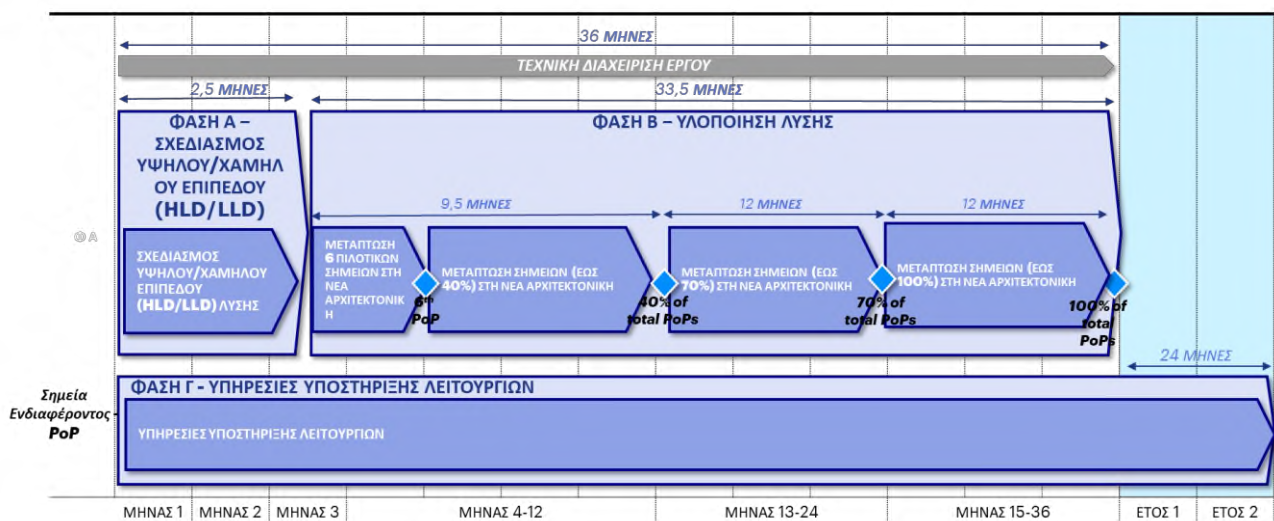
36 ΜΗΝΕΣ

ΤΕΧΝΙΚΗ ΔΙΑΧΕΙΡΙΣΗ ΕΡΓΟΥ

2,5 ΜΗΝΕΣ

33,5 ΜΗΝΕΣ

ΦΑΣΗ Α – ΣΧΕΔΙΑΣΜΟΣ ΥΨΗΛΟΥ/ΧΑΜΗΛΟΥ ΕΠΙΠΕΔΟΥ (HLD/LLD)

ΦΑΣΗ Β – ΥΛΟΠΟΙΗΣΗ ΛΥΣΗΣ

9,5 ΜΗΝΕΣ

12 ΜΗΝΕΣ

12 ΜΗΝΕΣ

ΣΧΕΔΙΑΣΜΟΣ ΥΨΗΛΟΥ/ΧΑΜΗΛΟΥ ΕΠΙΠΕΔΟΥ (HLD/LLD) ΛΥΣΗΣ

ΜΕΤΑΠΤΩΣΗ 6 ΠΙΛΟΤΙΚΩΝ ΣΗΜΕΙΩΝ ΣΤΗ ΝΕΑ ΑΡΧΙΤΕΚΤΟΝΙΚΗ

6th PoP

ΜΕΤΑΠΤΩΣΗ ΣΗΜΕΙΩΝ (ΕΩΣ 40%) ΣΤΗ ΝΕΑ ΑΡΧΙΤΕΚΤΟΝΙΚΗ

40% of total PoPs

ΜΕΤΑΠΤΩΣΗ ΣΗΜΕΙΩΝ (ΕΩΣ 70%) ΣΤΗ ΝΕΑ ΑΡΧΙΤΕΚΤΟΝΙΚΗ

70% of total PoPs

ΜΕΤΑΠΤΩΣΗ ΣΗΜΕΙΩΝ (ΕΩΣ 100%) ΣΤΗ ΝΕΑ ΑΡΧΙΤΕΚΤΟΝΙΚΗ

100% of total PoPs

24 ΜΗΝΕΣ

Σημεία Ενδιαφέροντος PoP

ΦΑΣΗ Γ - ΥΠΗΡΕΣΙΕΣ ΥΠΟΣΤΗΡΙΞΗΣ ΛΕΙΤΟΥΡΓΙΩΝ

ΥΠΗΡΕΣΙΕΣ ΥΠΟΣΤΗΡΙΞΗΣ ΛΕΙΤΟΥΡΓΙΩΝ

ΜΗΝΑΣ 1 | ΜΗΝΑΣ 2 | ΜΗΝΑΣ 3 | ΜΗΝΑΣ 4-12 | ΜΗΝΑΣ 13-24 | ΜΗΝΑΣ 15-36 | ΕΤΟΣ 1 | ΕΤΟΣ 2